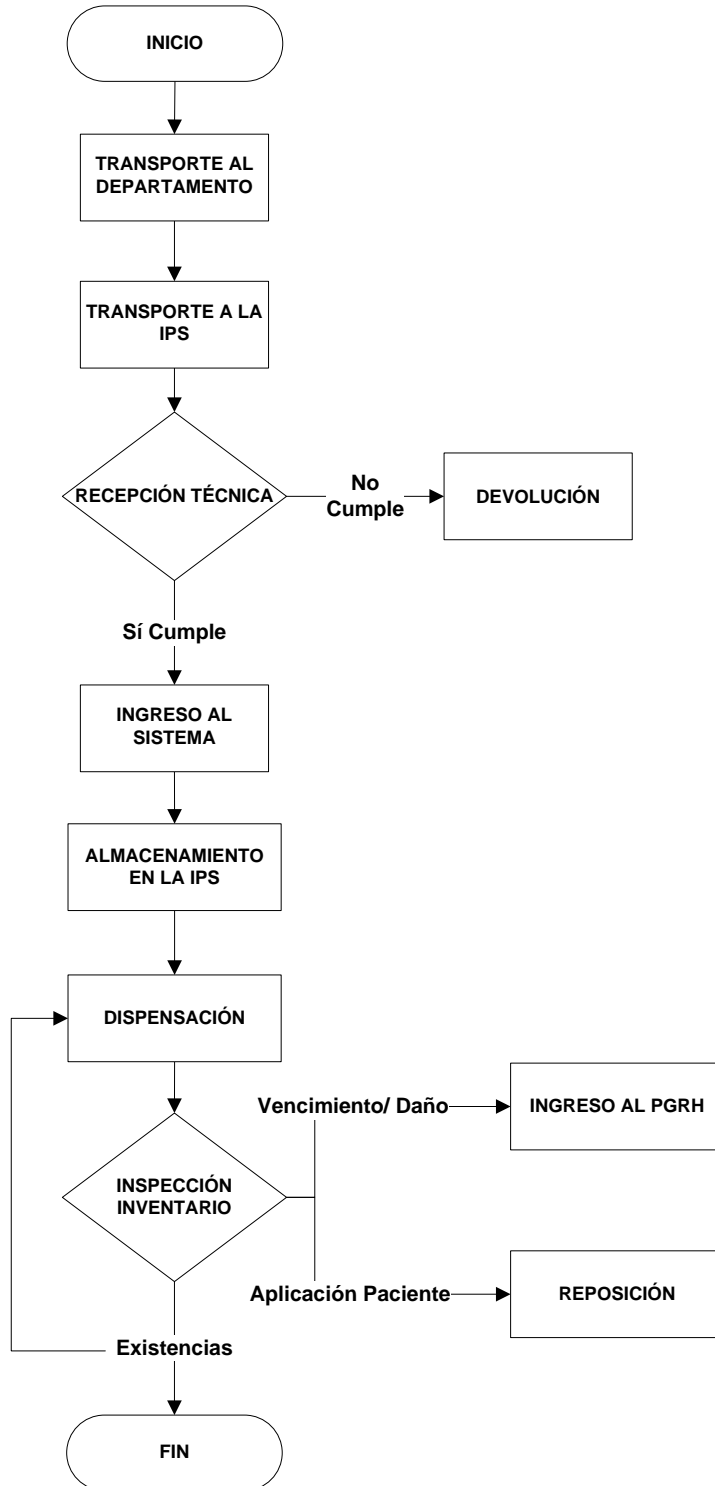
INICIO

TRANSPORTE AL DEPARTAMENTO

TRANSPORTE A LA IPS

RECEPCIÓN TÉCNICA

No Cumple

DEVOLUCIÓN

Sí Cumple

INGRESO AL SISTEMA

ALMACENAMIENTO EN LA IPS

DISPENSACIÓN

INSPECCIÓN INVENTARIO

Vencimiento/ Daño

INGRESO AL PGRH

Aplicación Paciente

REPOSICIÓN

Existencias

FIN